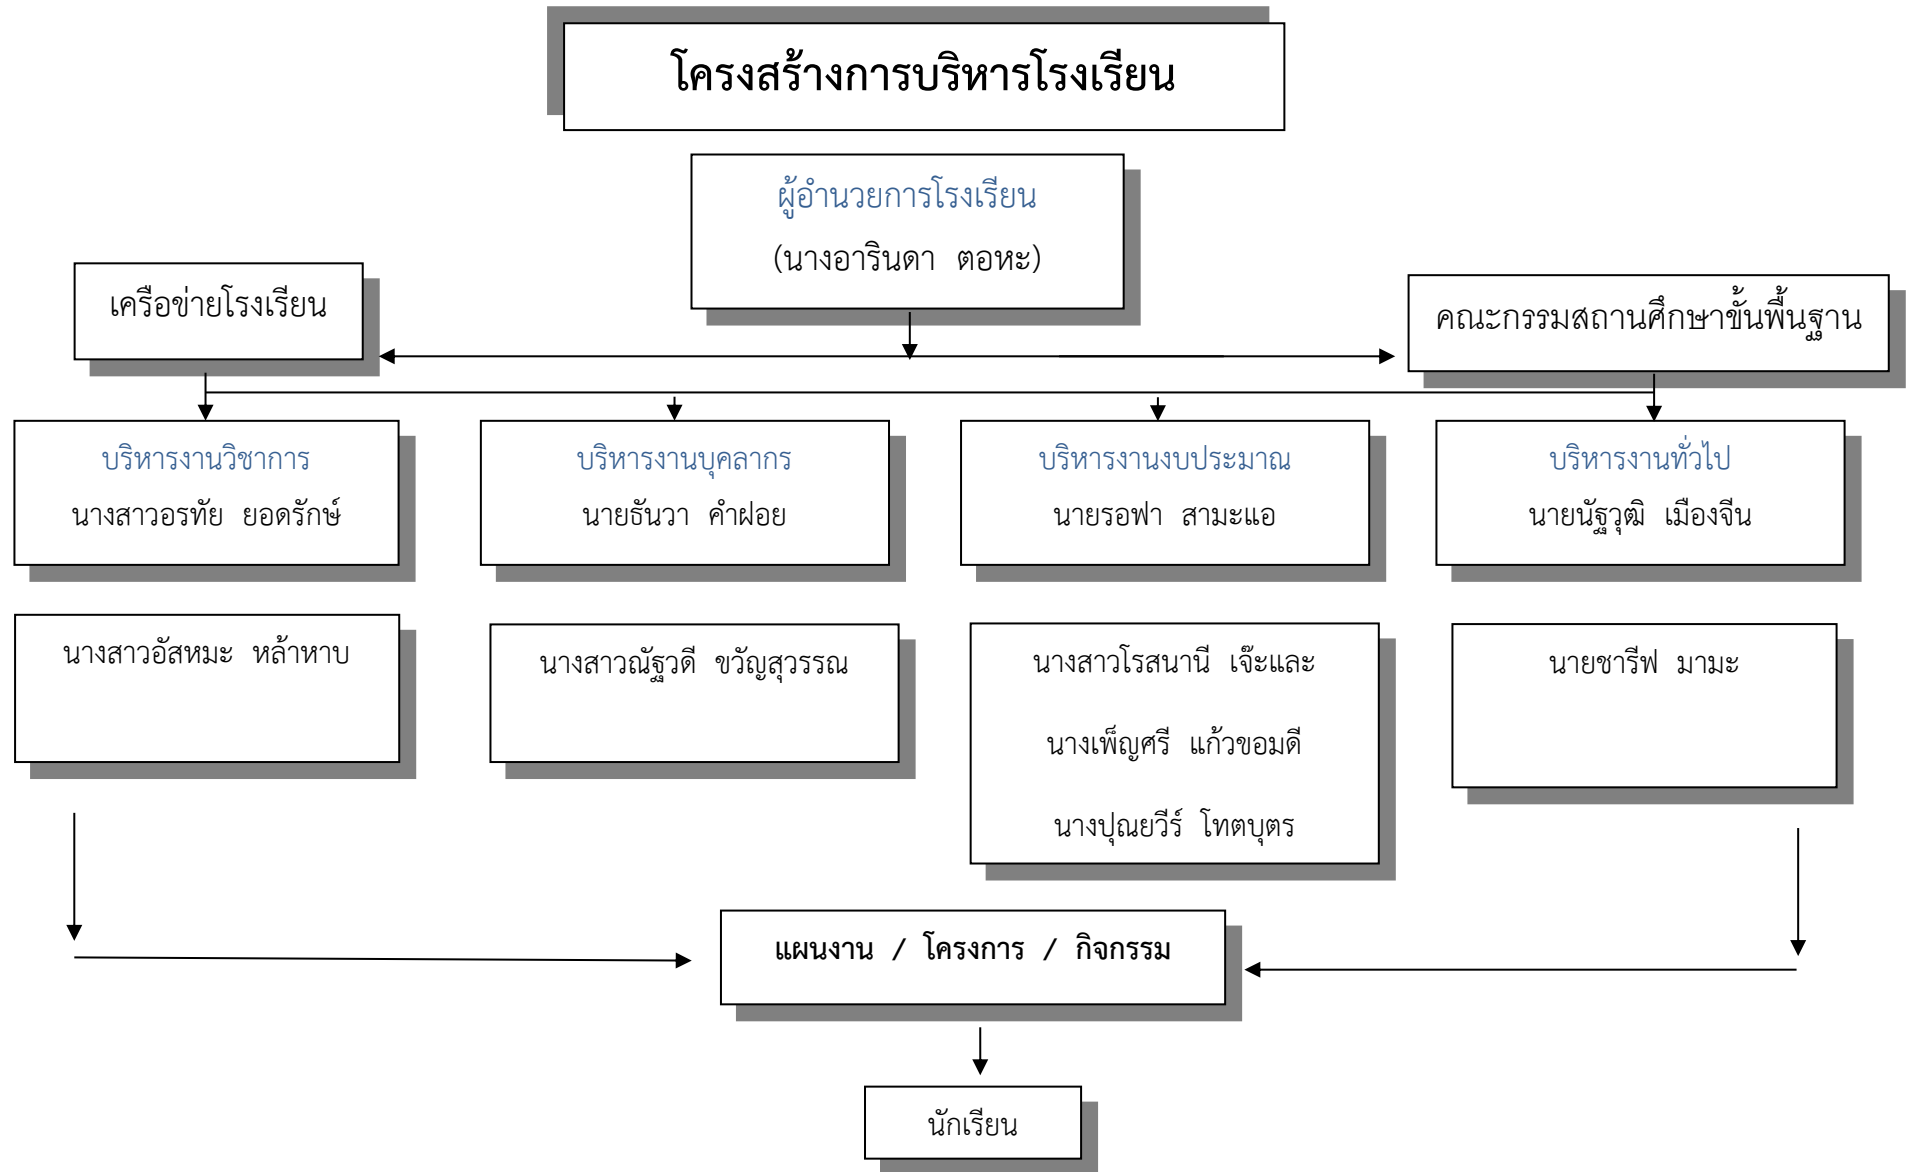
โครงสร้างการบริหารโรงเรียน

ผู้อำนวยการโรงเรียน
(นางอารินดา ตอหะ)

เครือข่ายโรงเรียน

คณะกรรมสถานศึกษาขั้นพื้นฐาน

บริหารงานวิชาการ
นางสาวอรทัย ยอดรักษ์

บริหารงานบุคลากร
นายธันวา คำฝอย

บริหารงานงบประมาณ
นายรอฟา สามะแอ

บริหารงานทั่วไป
นายนัฐวุฒิ เมืองจีน

นางสาวอัสหมะ หล้าหาบ

นางสาวณัฐวดี ขวัญสุวรรณ

นางสาวโรสนานี เจ๊ะและ
นางเพ็ญศรี แก้วขอมดี
นางปุณยวีร์ โทตบุตร

นายชารีฟ มามะ

แผนงาน / โครงการ / กิจกรรม

นักเรียน